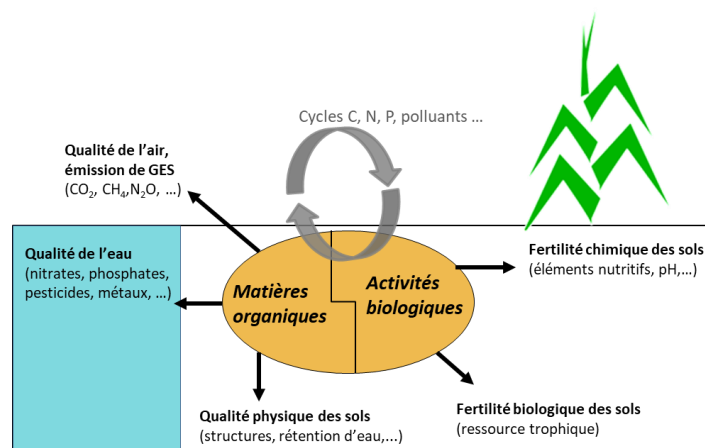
Cycles C, N, P, polluants ...

Qualité de l'air, émission de GES
($CO_2$, $CH_4$,$N_2O$, ...)

Qualité de l'eau
(nitrates, phosphates, pesticides, métaux, ...)

Matières organiques

Activités biologiques

Fertilité chimique des sols
(éléments nutritifs, pH,...)

Qualité physique des sols
(structures, rétention d'eau,...)

Fertilité biologique des sols
(ressource trophique)